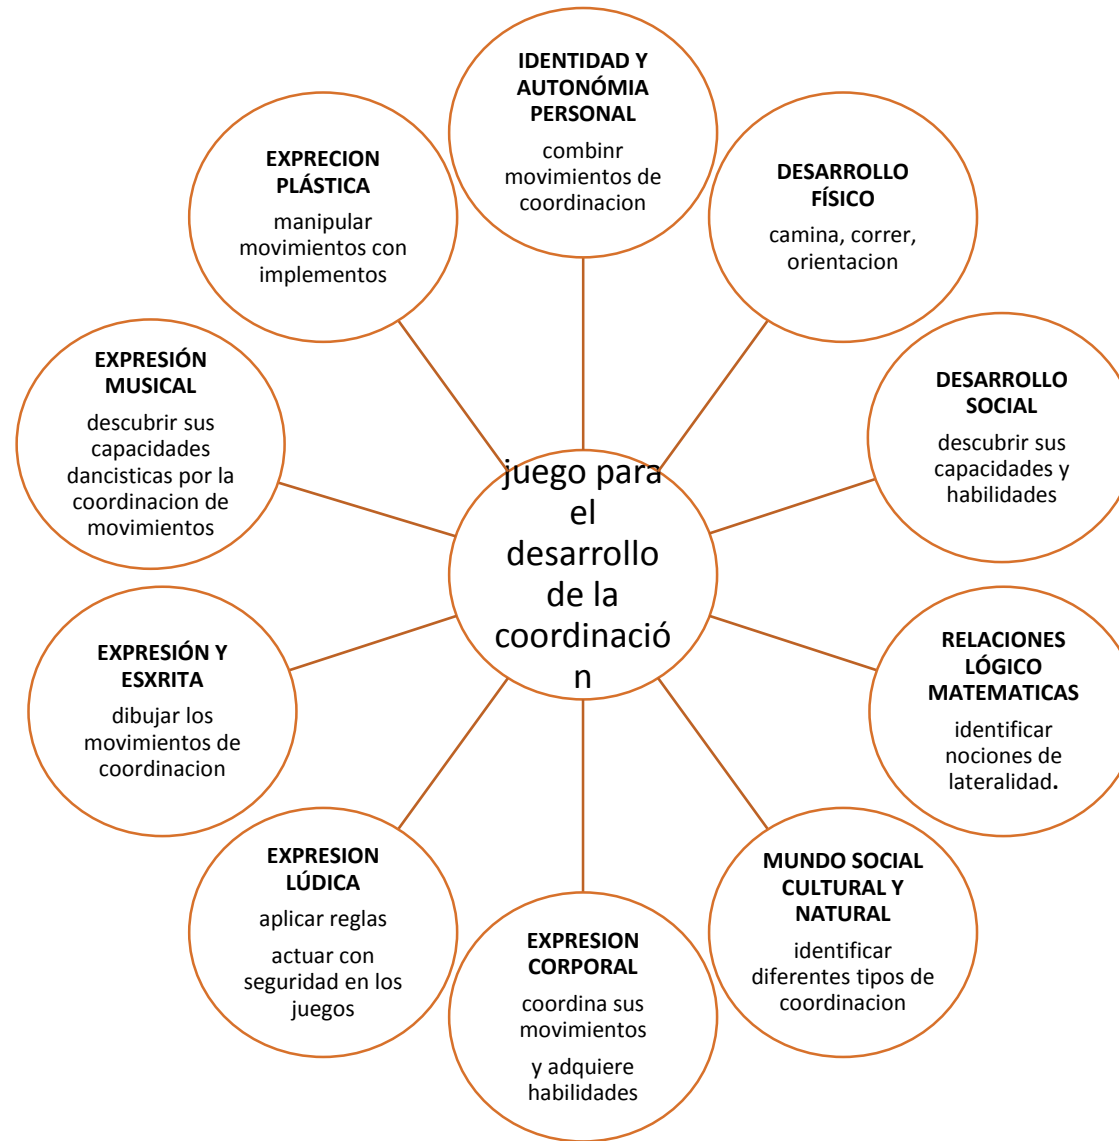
juego para el desarrollo de la coordinación

IDENTIDAD Y AUTONÓMIA PERSONAL
combinr movimientos de coordinacion

DESARROLLO FÍSICO
camina, correr, orientacion

DESARROLLO SOCIAL
descubrir sus capacidades y habilidades

RELACIONES LÓGICO MATEMATICAS
identificar nociones de lateralidad.

MUNDO SOCIAL CULTURAL Y NATURAL
identificar diferentes tipos de coordinacion

EXPRESION CORPORAL
coordina sus movimientos
y adquiere habilidades

EXPRESION LÚDICA
aplicar reglas
actuar con seguridad en los juegos

EXPRESIÓN Y ESXRITA
dibujar los movimientos de coordinacion

EXPRESIÓN MUSICAL
descubrir sus capacidades dancisticas por la coordinacion de movimientos

EXPRECION PLÁSTICA
manipular movimientos con implementos